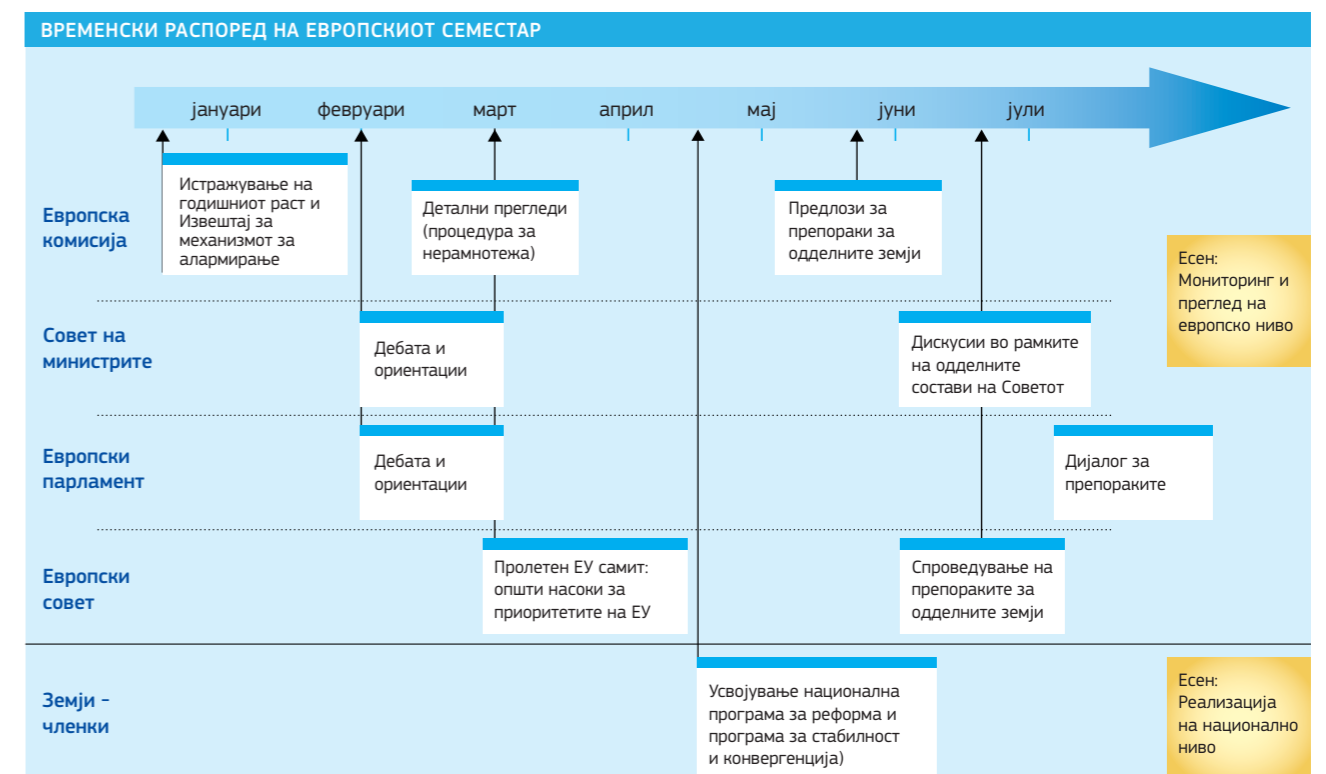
ВРЕМЕНСКИ РАСПОРЕД НА ЕВРОПСКИОТ СЕМЕСТАР

јануари февруари март април мај јуни јули

Европска комисија

Истражување на годишниот раст и Извештај за механизмот за алармирање

Детални прегледи (процедура за нерамнотежа)

Предлози за препораки за одделните земји

Есен: Мониторинг и преглед на европско ниво

Совет на министрите

Дебата и ориентации

Дискусии во рамките на одделните состави на Советот

Европски парламент

Дебата и ориентации

Дијалог за препораките

Европски совет

Пролетен ЕУ самит: општи насоки за приоритетите на ЕУ

Спроведување на препораките за одделните земји

Земји – членки

Усвојување национална програма за реформа и програма за стабилност и конвергенција)

Есен: Реализација на национално ниво